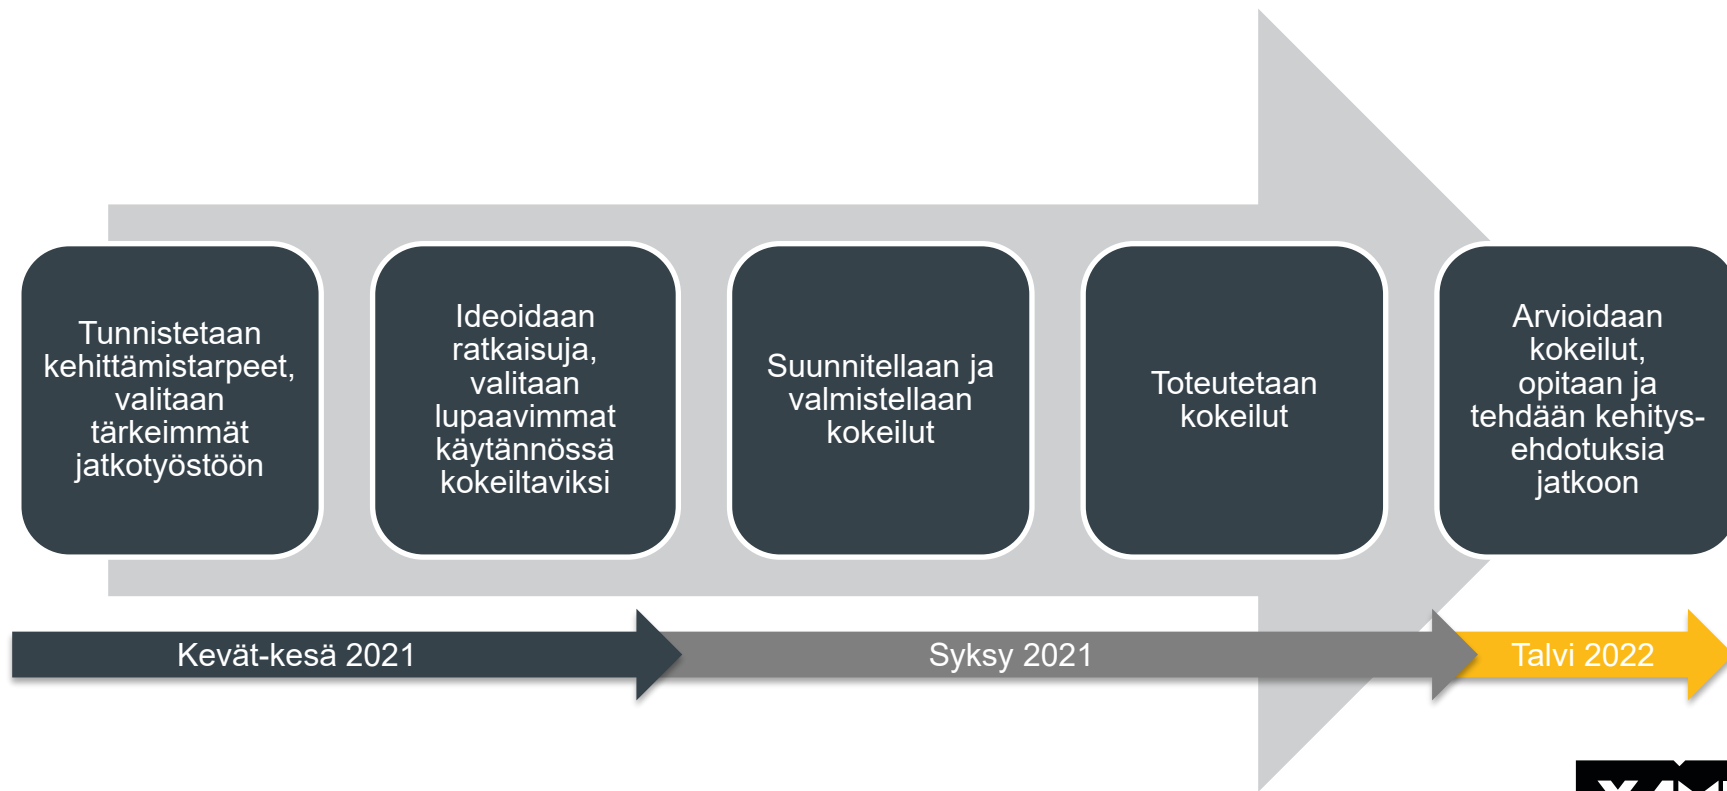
Tunnistetaan kehittämistarpeet, valitaan tärkeimmät jatkotyöstöön

Ideoidaan ratkaisuja, valitaan lupaavimmat käytännössä kokeiltaviksi

Suunnitellaan ja valmistellaan kokeilut

Toteutetaan kokeilut

Arvioidaan kokeilut, opitaan ja tehdään kehitysehdotuksia jatkoon

Kevät-kesä 2021

Syksy 2021

Talvi 2022